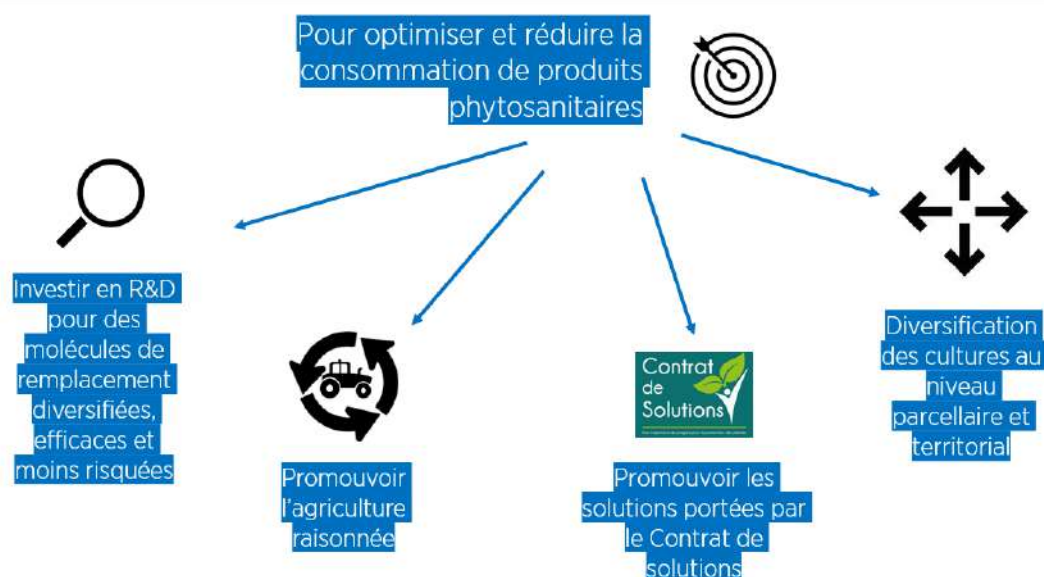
Pour optimiser et réduire la consommation de produits phytosanitaires

Investir en R&D pour des molécules de remplacement diversifiées, efficaces et moins risquées

Promouvoir l'agriculture raisonnée

Contrat de Solutions

Promouvoir les solutions portées par le Contrat de solutions

Diversification des cultures au niveau parcellaire et territorial